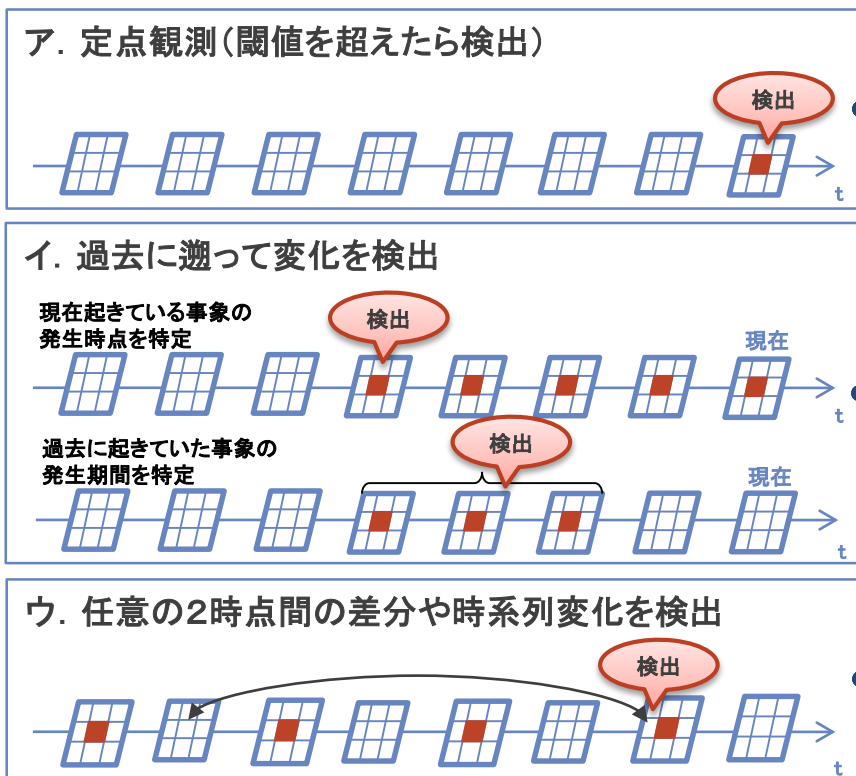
ア. 定点観測(閾値を超えたら検出)

検出

t

イ. 過去に遡って変化を検出

現在起きている事象の発生時点を特定

検出

現在

t

過去に起きていた事象の発生期間を特定

検出

現在

t

ウ. 任意の2時点間の差分や時系列変化を検出

検出

t